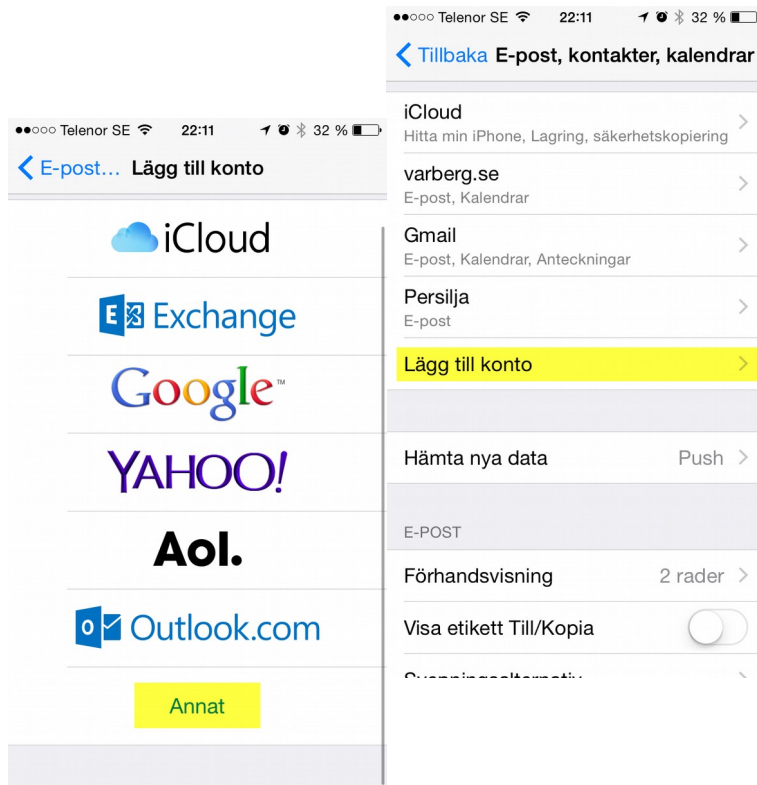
●●○○○ Telenor SE 22:11 32 %

E-post… Lägg till konto

iCloud

Exchange

Google™

YAHOO!

Aol.

Outlook.com

Annat

●●○○○ Telenor SE 22:11 32 %

Tillbaka E-post, kontakter, kalendrar

iCloud
Hitta min iPhone, Lagring, säkerhetskopiering

varberg.se
E-post, Kalendrar

Gmail
E-post, Kalendrar, Anteckningar

Persilja
E-post

Lägg till konto

Hämta nya data Push

E-POST

Förhandsvisning 2 rader

Visa etikett Till/Kopia

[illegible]